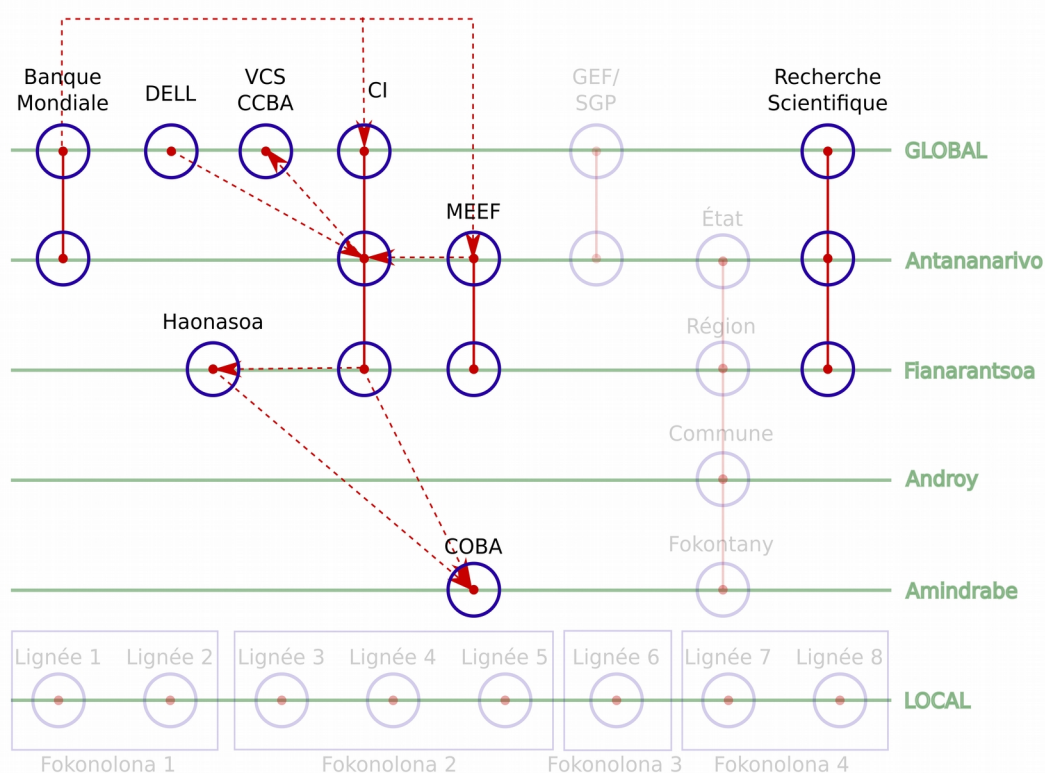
Banque Mondiale
DELL
VCS CCBA
CI
GEF/ SGP
Recherche Scientifique
GLOBAL
MEEF
État
Antananarivo
Haonasoa
Région
Fianarantsoa
Commune
Androy
COBA
Fokontany
Amindrabe
Lignée 1
Lignée 2
Lignée 3
Lignée 4
Lignée 5
Lignée 6
Lignée 7
Lignée 8
LOCAL
Fokonolona 1
Fokonolona 2
Fokonolona 3
Fokonolona 4